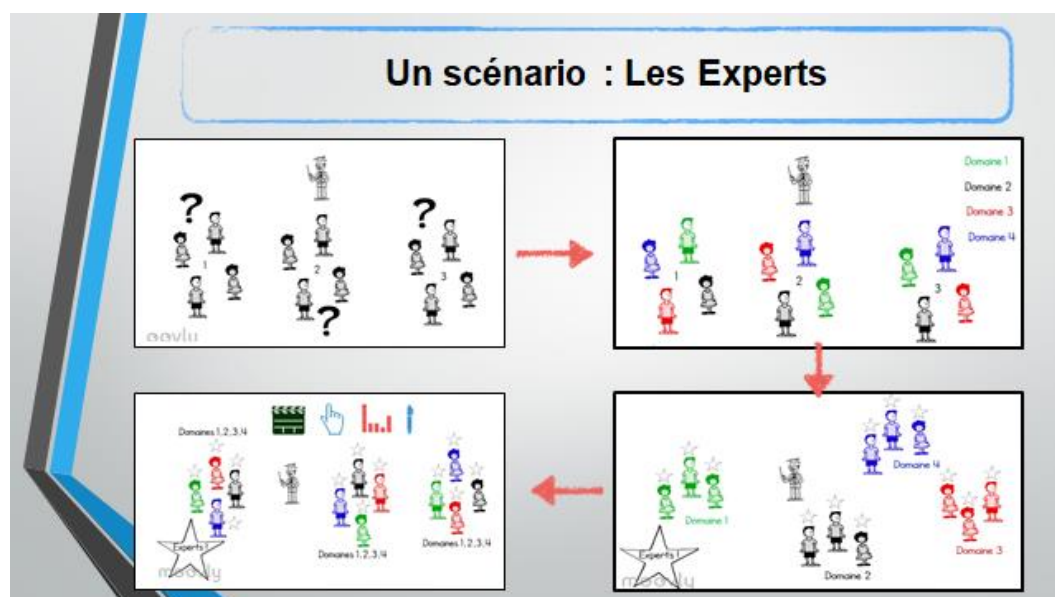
Un scénario : Les Experts

?
?
1
2
?
3
oovlu

Domaine 1
Domaine 2
Domaine 3
Domaine 4
1
2
3

Domaine 1
Domaine 4
Domaine 2
Domaine 3
Experts !
moovly

Domaines 1, 2, 3, 4
Domaines 1, 2, 3, 4
Domaines 1, 2, 3, 4
Experts !
moovly